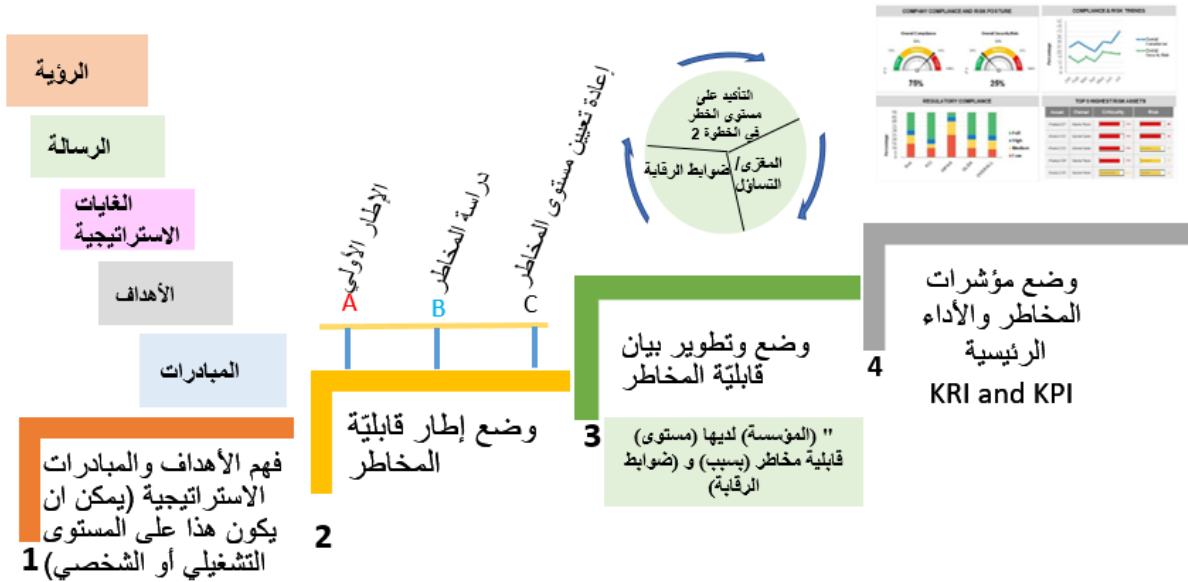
الرؤية

الرسالة

الغايات الاستراتيجية

الأهداف

المبادرات

فهم الأهداف والمبادرات الاستراتيجية (يمكن ان يكون هذا على المستوى التشغيلي أو الشخصي)

1

الإطار الأولي

دراسة المخاطر

إعادة تعيين مستوى المخاطر

A

B

C

وضع إطار قابليّة المخاطر

2

التأكيد على مستوى الخطر في الخطوة 2

المغزى/ التساؤل

ضوابط الرقابة

وضع وتطوير بيان قابليّة المخاطر

" (المؤسسة) لديها (مستوى) قابلية مخاطر (بسبب) و (ضوابط الرقابة)

3

COMPANY COMPLIANCE AND RISK POSTURE

COMPLIANCE & RISK TRENDS

75%

25%

REGULATORY COMPLIANCE

TOP 5 HIGHEST RISK ASSETS

وضع مؤشرات المخاطر والأداء الرئيسية

KRI and KPI

4